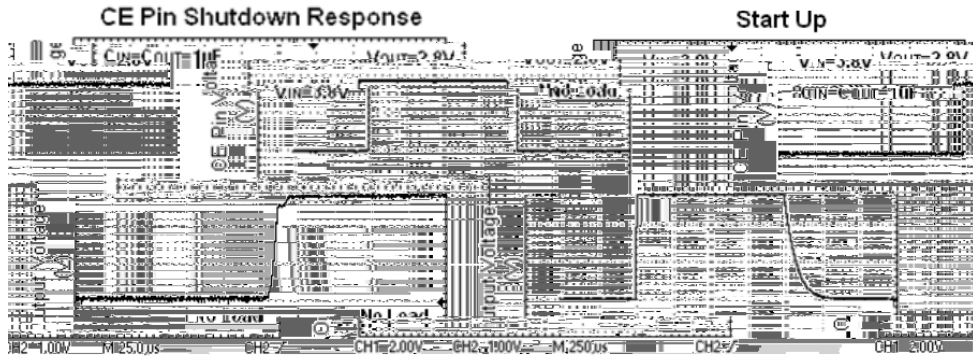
CE Pin Shutdown Response

Start Up

CIN=COUT=1uF

VOUT=2.8V

VIN=3.8V

No Load

CE Pin Voltage

Output Voltage

No Load

CH2 1.00V M 25.0us CH2

VOUT=2.8V

VIN=3.8V

CIN=COUT=1uF

No Load

CE Pin Voltage

Output Voltage

CH1 2.00V CH2 1.00V M 250us CH2

CH1 2.00V